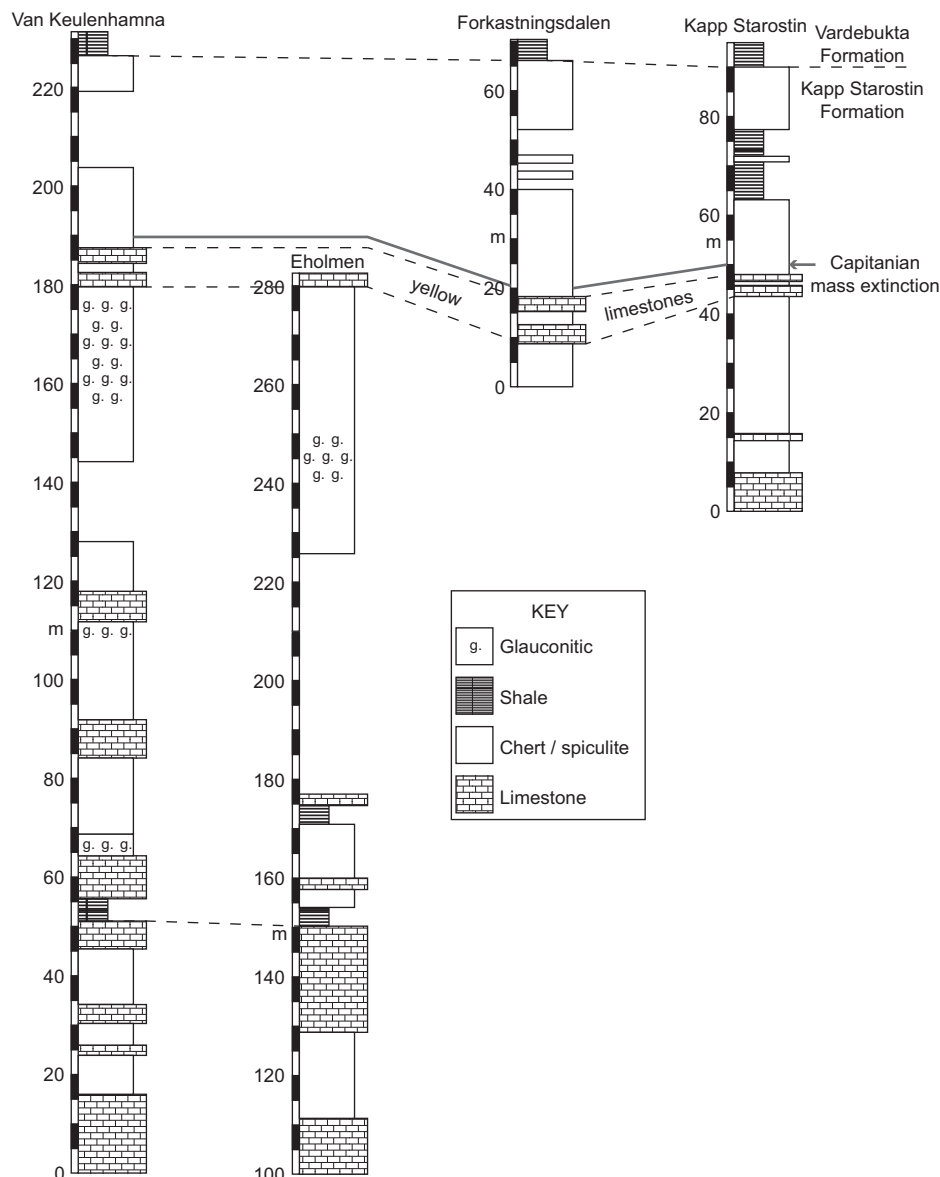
Van Keulenhamna

220
200
180
160
140
120
m
100
80
60
40
20
0

g. g. g.
g. g.
g. g. g.
g. g.
g. g. g.
g. g.

g. g. g.

g. g. g.

Eholmen

280
260
240
220
200
180
160
m
140
120
100

g. g.
g. g. g.
g. g.

yellow

Forkastningsdalen

60
40
m
20
0

limestones

Kapp Starostin

Vardebukta Formation

Kapp Starostin Formation

80
60
m
40
20
0

Capitanian mass extinction

KEY
g. Glauconitic
Shale
Chert / spiculite
Limestone